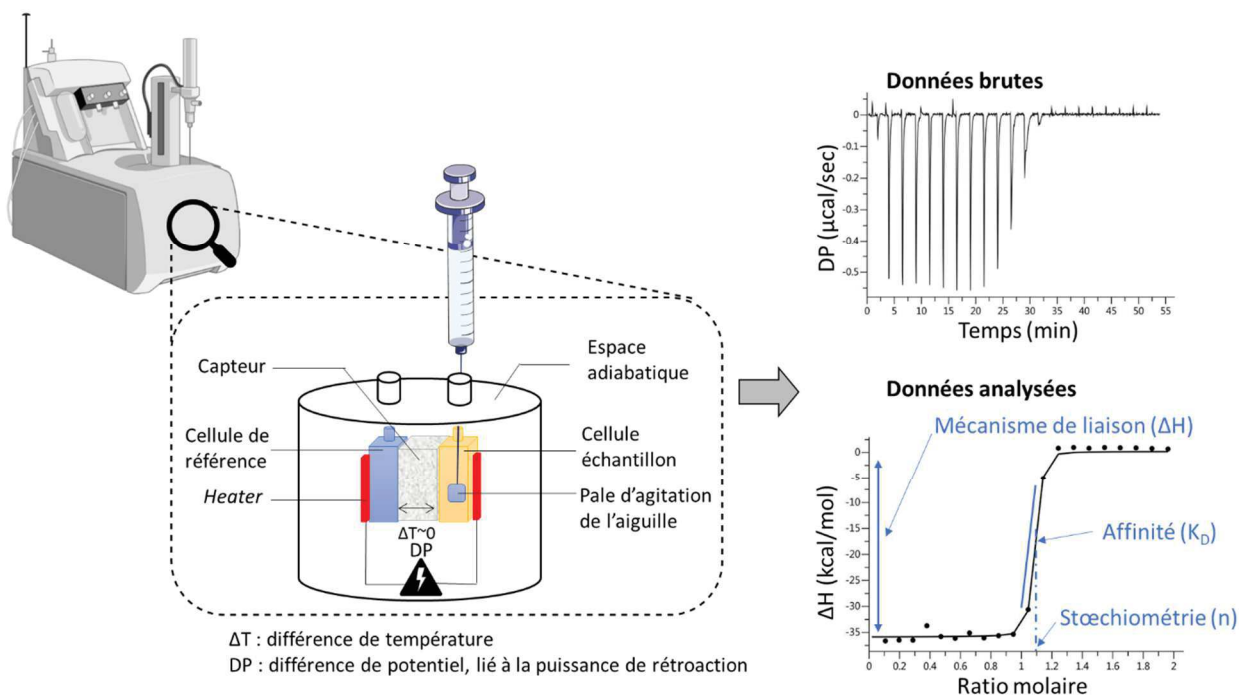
Données brutes

DP (µcal/sec)

0
-0.1
-0.2
-0.3
-0.4
-0.5

0 5 10 15 20 25 30 35 40 45 50 55

Temps (min)

Capteur

Espace adiabatique

Cellule de référence

Cellule échantillon

Heater

Pale d'agitation de l'aiguille

ΔT~0

DP

Données analysées

Mécanisme de liaison (ΔH)

Affinité ($K_D$)

Stœchiométrie (n)

ΔH (kcal/mol)

0
-5
-10
-15
-20
-25
-30
-35

0 0.2 0.4 0.6 0.8 1 1.2 1.4 1.6 1.8 2

Ratio molaire

ΔT : différence de température

DP : différence de potentiel, lié à la puissance de rétroaction